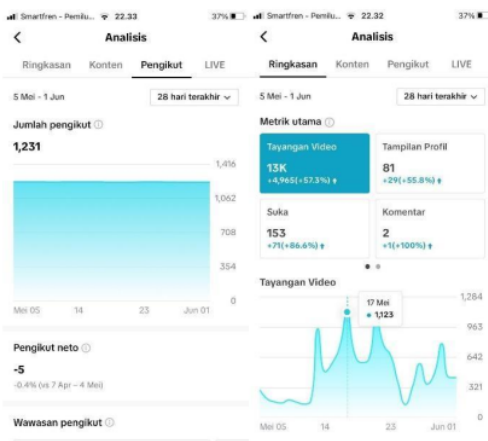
Smartfren - Pemilu... 22.33 37%

Analisis

Ringkasan Konten Pengikut LIVE

5 Mei - 1 Jun
28 hari terakhir

Jumlah pengikut

1,231

1,416
1,062
708
354
0

Mei 05 14 23 Jun 01

Pengikut neto

-5

-0.4% (vs 7 Apr – 4 Mei)

Wawasan pengikut

Smartfren - Pemilu... 22.32 37%

Analisis

Ringkasan Konten Pengikut LIVE

5 Mei - 1 Jun
28 hari terakhir

Metrik utama

Tayangan Video
13K
+4,965(+57.3%)

Tampilan Profil
81
+29(+55.8%)

Suka
153
+71(+86.6%)

Komentar
2
+1(+100%)

Tayangan Video

17 Mei
1,123

1,284
963
642
321
0

Mei 05 14 23 Jun 01